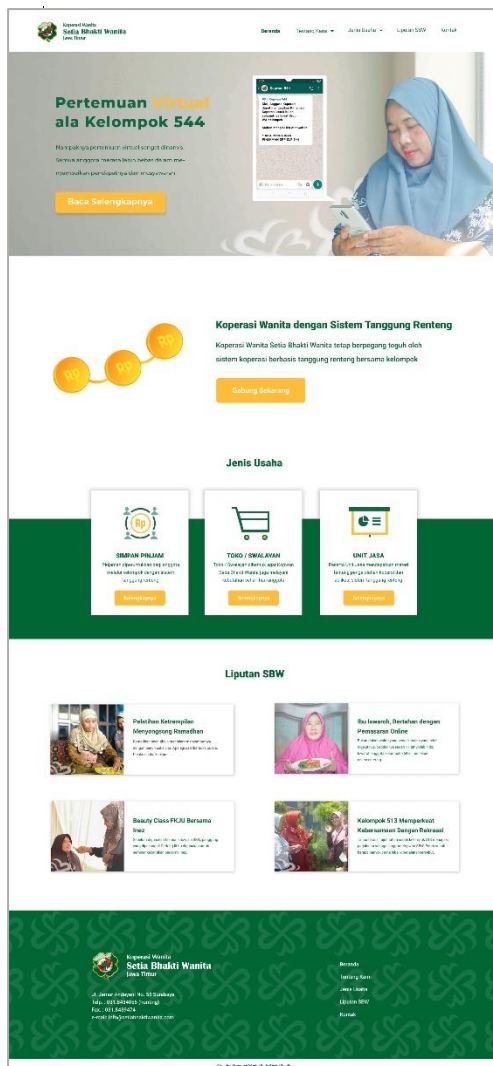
Koperasi Wanita
Setia Bhakti Wanita
Jawa Timur

Beranda Tentang Kami Jenis Usaha Liputan SBW Kontak

Pertemuan Virtual ala Kelompok 544

Nampaknya pertemuan virtual sangat dinanti. Semua anggota merasa lebih bebas dalam memanfaatkan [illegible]

Baca Selengkapnya

Koperasi Wanita dengan Sistem Tanggung Renteng

Koperasi Setia Bhakti Wanita tetap berpegang teguh oleh sistem koperasi berbasis tanggung renteng bersama kelompok

Gabung Sekarang

Jenis Usaha

SIMPAN PINJAM
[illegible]
Selengkapnya

TOKO / SWALAYAN
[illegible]
Selengkapnya

UNIT JASA
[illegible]
Selengkapnya

Liputan SBW

Pelatihan Ketrampilan Menyongsong Ramadhan
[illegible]

Ibu Iswandi, Bertahan dengan Pemasaran Online
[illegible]

Beauty Class FKJU Bersama Inez
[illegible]

Kelompok 513 Memperkuat Kebersamaan Dengan Rekreasi
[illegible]

Koperasi Wanita
Setia Bhakti Wanita
Jawa Timur

Jl. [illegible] No. 53 Surabaya
Telp.: 031.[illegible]
Fax.: 031.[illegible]
e-mail: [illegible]

Beranda
Tentang Kami
Jenis Usaha
Liputan SBW
Kontak

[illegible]